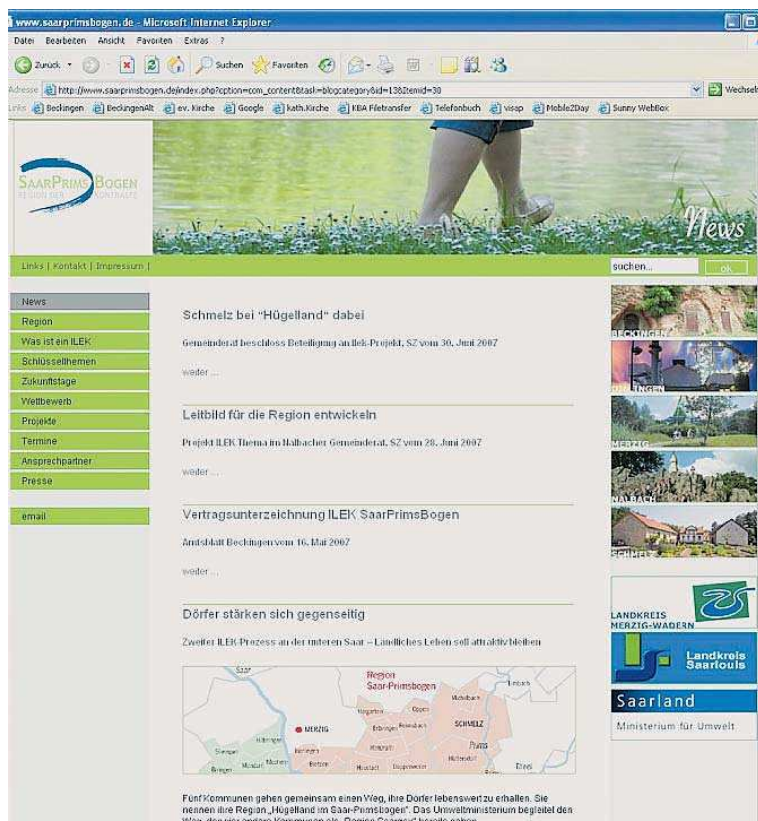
www.saarprimsbogen.de - Microsoft Internet Explorer

Datei Bearbeiten Ansicht Favoriten Extras ?

Zurück Suchen Favoriten

Adresse http://www.saarprimsbogen.de/index.php?option=com_content&task=blogcategory&id=13&Itemid=30 Wechseln

Links Beckingen BeckingenAlt ev. Kirche Google kath.Kirche KBA Filetransfer Telefonbuch visop Mobile2Day Sunny WebBox

SaarPrimsBogen
Region der Kontraste

News

Links | Kontakt | Impressum |

suchen... ok

News
Region
Was ist ein ILEK
Schlüsselthemen
Zukunftstage
Wettbewerb
Projekte
Termine
Ansprechpartner
Presse

email

Schmelz bei "Hügelland" dabei

Gemeinderat beschloss Beteiligung an Ilek-Projekt, SZ vom 30. Juni 2007

weiter ...

Leitbild für die Region entwickeln

Projekt ILEK Thema im Nalbacher Gemeinderat, SZ vom 28. Juni 2007

weiter ...

Vertragsunterzeichnung ILEK SaarPrimsBogen

Amtsblatt Beckingen vom 16. Mai 2007

weiter ...

Dörfer stärken sich gegenseitig

Zweiter ILEK-Prozess an der unteren Saar – Ländliches Leben soll attraktiv bleiben

Region Saar-Primsbogen
MERZIG
SCHMELZ
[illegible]

Fünf Kommunen gehen gemeinsam einen Weg, ihre Dörfer lebenswert zu erhalten. Sie nennen ihre Region „Hügelland im Saar-Primsbogen". Das Umweltministerium begleitet den Weg, den vier andere Kommunen als „Region Saargau" bereits gehen.

BECKINGEN
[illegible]INGEN
MERZIG
NALBACH
SCHMELZ

LANDKREIS MERZIG-WADERN

Landkreis Saarlouis

Saarland
Ministerium für Umwelt